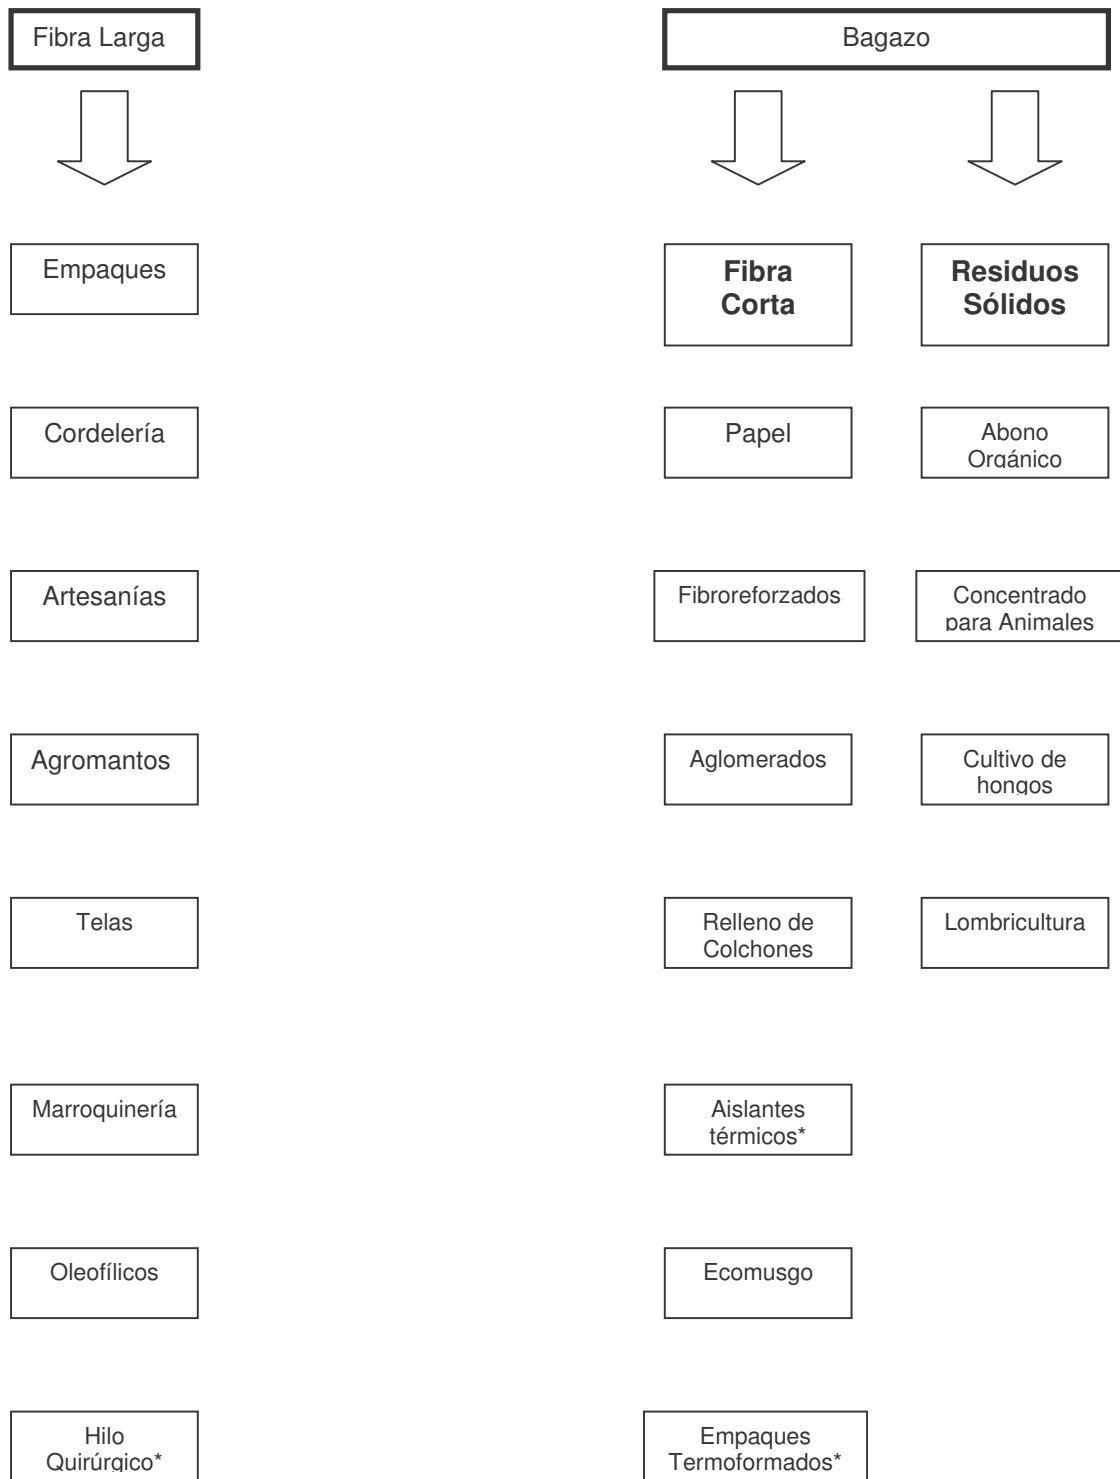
Fibra Larga

Empaques

Cordelería

Artesanías

Agromantos

Telas

Marroquinería

Oleofílicos

Hilo Quirúrgico*

Bagazo

Fibra Corta

Papel

Fibroreforzados

Aglomerados

Relleno de Colchones

Aislantes térmicos*

Ecomusgo

Empaques Termoformados*

Residuos Sólidos

Abono Orgánico

Concentrado para Animales

Cultivo de hongos

Lombricultura